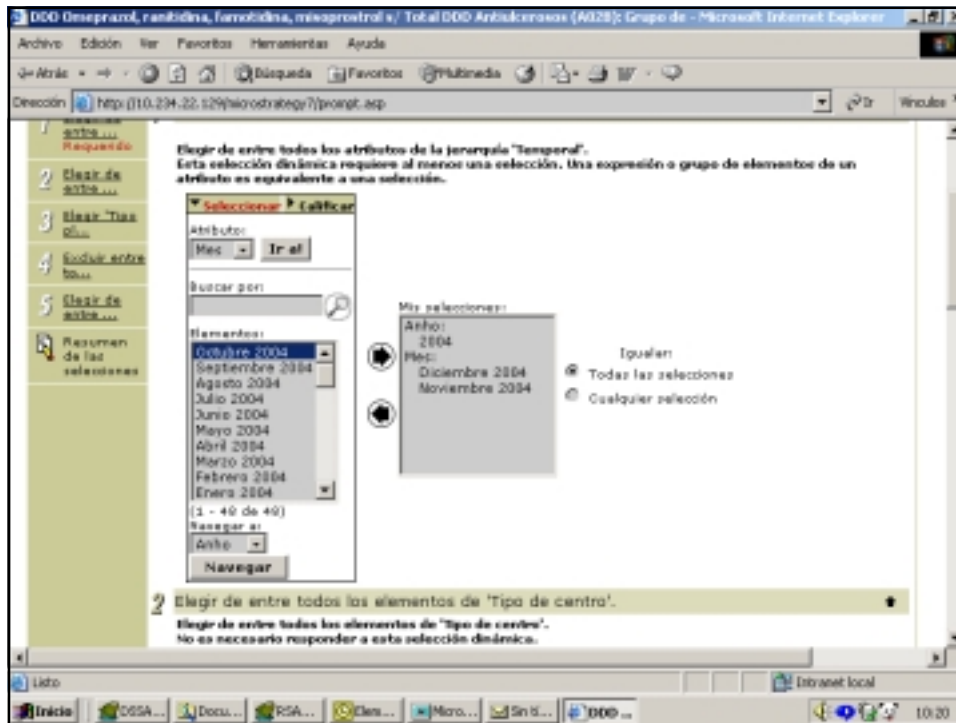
DDD Omeprazol, ranitidina, famotidina, misoprostrol s/ Total DDD Antiulcerosos (A02B): Grupo de - Microsoft Internet Explorer

Archivo Edición Ver Favoritos Herramientas Ayuda

Atrás Búsqueda Favoritos Multimedia

Dirección http://10.234.22.129/microstrategy7/prompt.asp Ir Vínculos

entre ... Requerido

2 Elegir de entre ...

3 Elegir 'Tipo of...

4 Excluir entre to...

5 Elegir de entre ...

Resumen de las selecciones

Elegir de entre todos los atributos de la jerarquía "Temporal".
Esta selección dinámica requiere al menos una selección. Una expresión o grupo de elementos de un atributo es equivalente a una selección.

Seleccionar Calificar

Atributo:
Mes Ir a!

Buscar por:

Elementos:
Octubre 2004
Septiembre 2004
Agosto 2004
Julio 2004
Junio 2004
Mayo 2004
Abril 2004
Marzo 2004
Febrero 2004
Enero 2004
(1 - 40 de 40)
Navegar a:
Anho
Navegar

Mis selecciones:
Anho:
2004
Mes:
Diciembre 2004
Noviembre 2004

Igualar:
Todas las selecciones
Cualquier selección

2 Elegir de entre todos los elementos de 'Tipo de centro'.

Elegir de entre todos los elementos de "Tipo de centro".
No es necesario responder a esta selección dinámica.

Listo Intranet local

Inicio OSSA... Docu... RSA... Elem... Micro... Sin tí... DDD ... 10:20